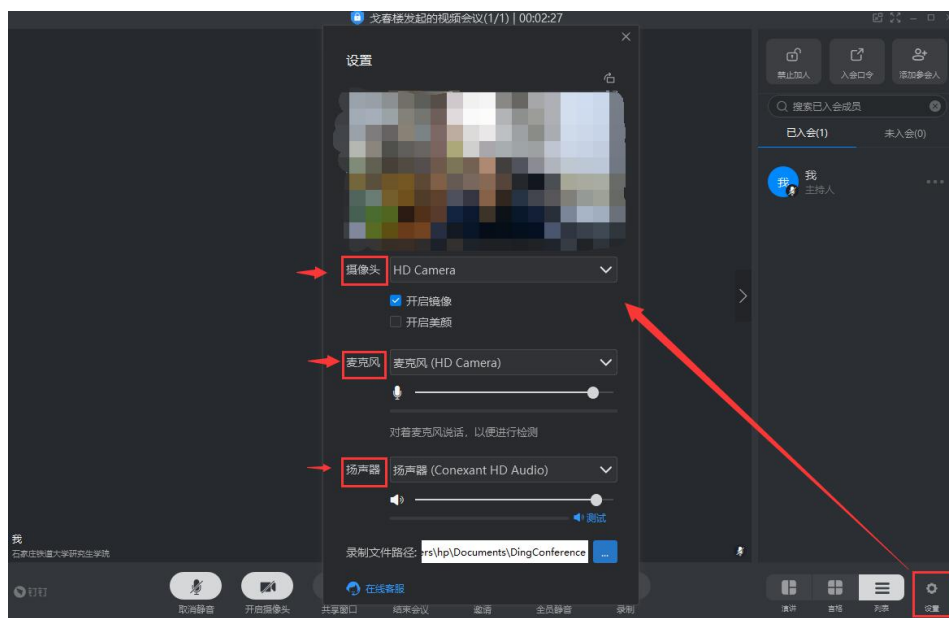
戈春楼发起的视频会议(1/1) | 00:02:27

设置

摄像头 HD Camera

开启镜像

开启美颜

麦克风 麦克风 (HD Camera)

对着麦克风说话，以便进行检测

扬声器 扬声器 (Conexant HD Audio)

测试

录制文件路径: ers\hp\Documents\DingConference ...

在线客服

禁止加入 入会口令 添加参会人

搜索已入会成员

已入会(1) 未入会(0)

我
主持人

我
石家庄铁道大学研究生学院

钉钉

取消静音 开启摄像头 共享窗口 结束会议 邀请 全员静音 录制

演讲 宫格 列表 设置